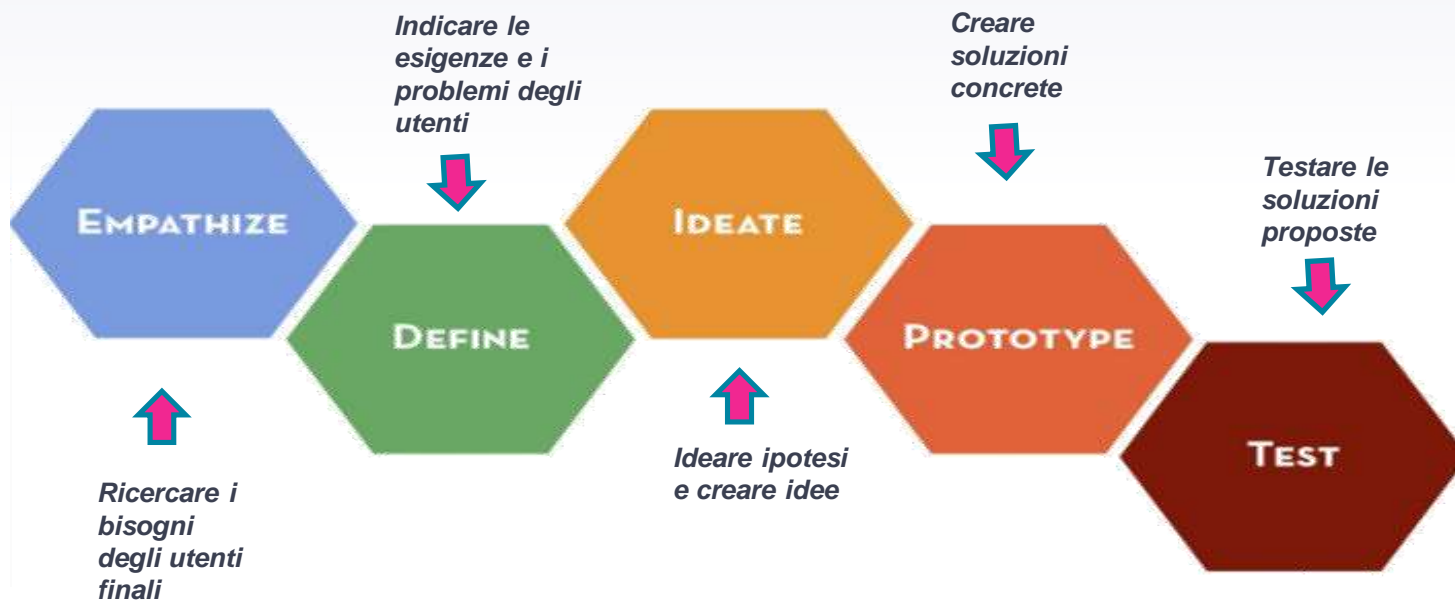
Indicare le esigenze e i problemi degli utenti

Creare soluzioni concrete

Testare le soluzioni proposte

EMPATHIZE

DEFINE

IDEATE

PROTOTYPE

TEST

Ricercare i bisogni degli utenti finali

Ideare ipotesi e creare idee